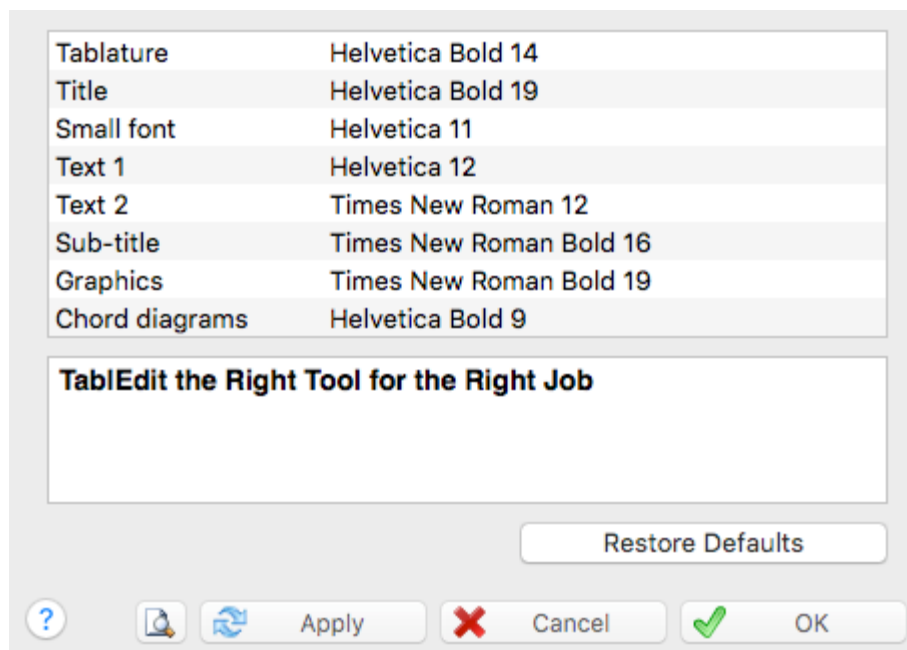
| | |
|---|---|
| Tablature | Helvetica Bold 14 |
| Title | Helvetica Bold 19 |
| Small font | Helvetica 11 |
| Text 1 | Helvetica 12 |
| Text 2 | Times New Roman 12 |
| Sub-title | Times New Roman Bold 16 |
| Graphics | Times New Roman Bold 19 |
| Chord diagrams | Helvetica Bold 9 |

**TablEdit the Right Tool for the Right Job**

Restore Defaults

? Apply Cancel OK